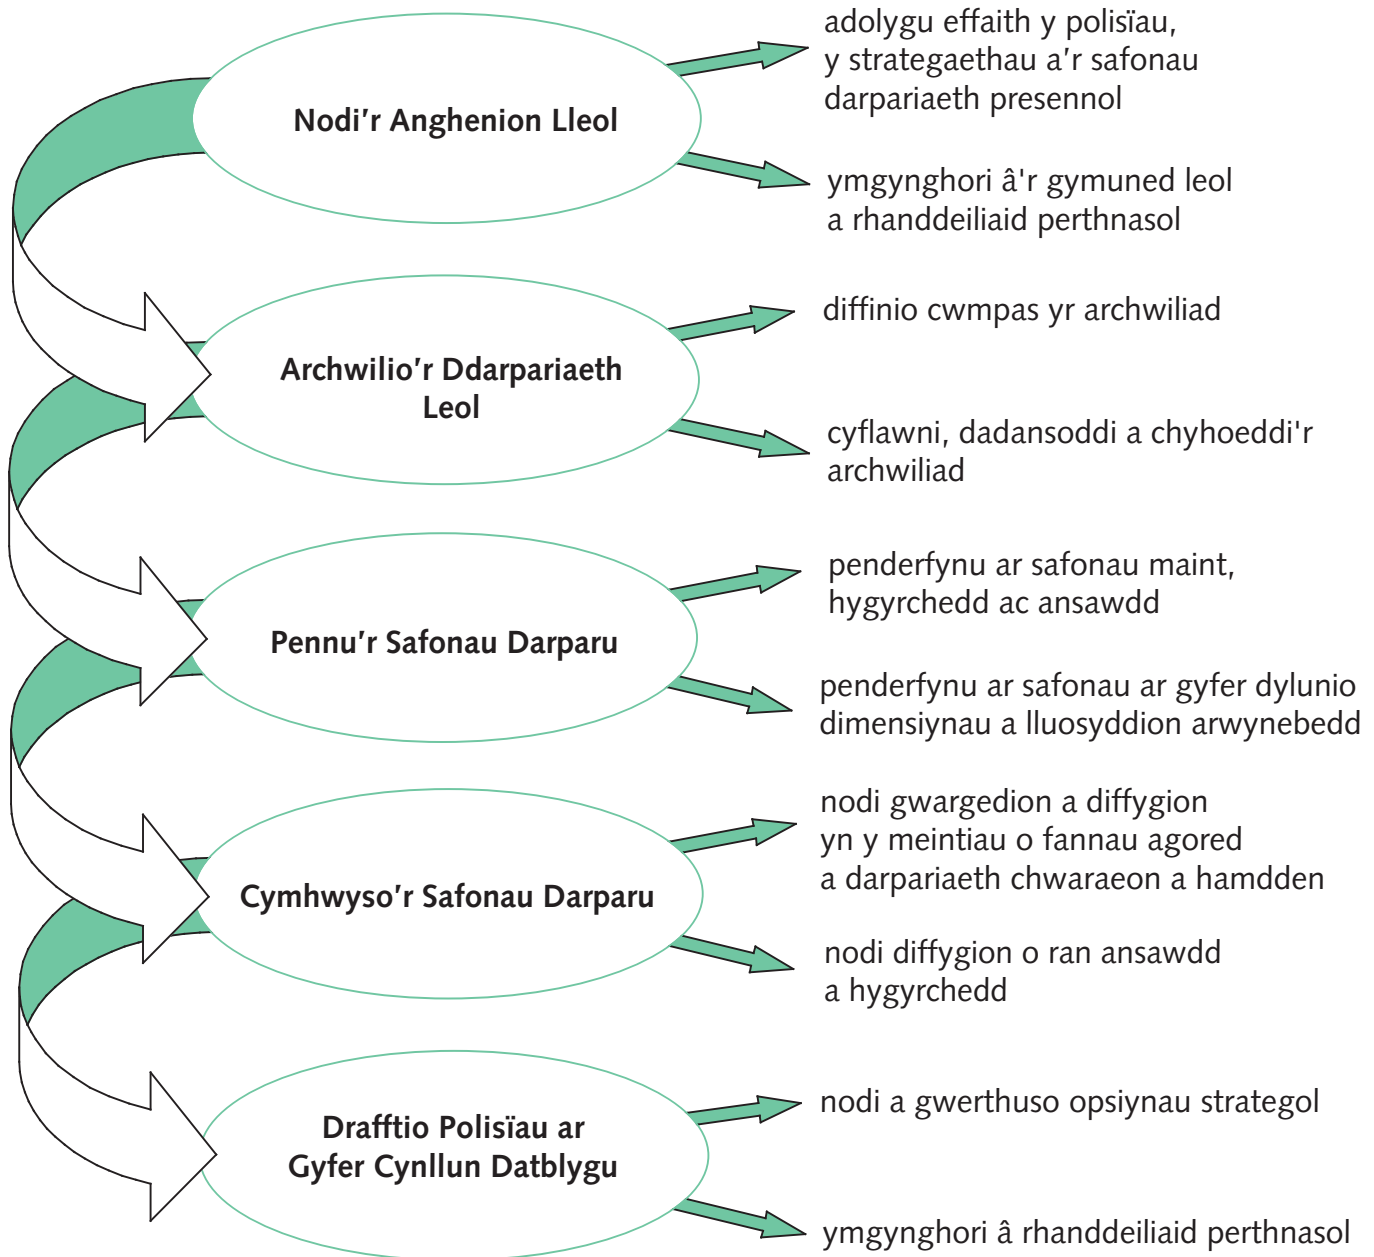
Nodi’r Anghenion Lleol

adolygu effaith y polisïau, y strategaethau a’r safonau darpariaeth presennol

ymgynghori â'r gymuned leol a rhanddeiliaid perthnasol

Archwilio’r Ddarpariaeth Leol

diffinio cwmpas yr archwiliad

cyflawni, dadansoddi a chyhoeddi'r archwiliad

Pennu’r Safonau Darparu

penderfynu ar safonau maint, hygyrchedd ac ansawdd

penderfynu ar safonau ar gyfer dylunio dimensiynau a lluosyddion arwynebedd

Cymhwyso’r Safonau Darparu

nodi gwargedion a diffygion yn y meintiau o fannau agored a darpariaeth chwaraeon a hamdden

nodi diffygion o ran ansawdd a hygyrchedd

Drafftio Polisïau ar Gyfer Cynllun Datblygu

nodi a gwerthuso opsiynau strategol

ymgynghori â rhanddeiliaid perthnasol